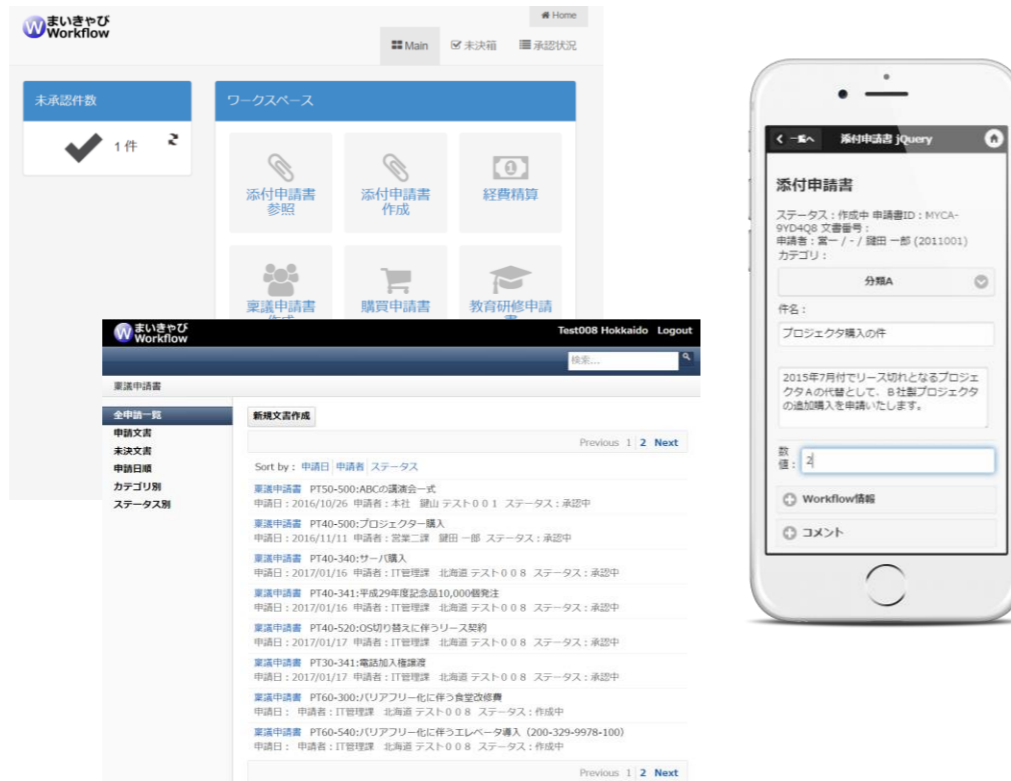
まいきゃび Workflow

Home

Main 未決箱 承認状況

未承認件数

1 件

ワークスペース

添付申請書参照

添付申請書作成

経費精算

稟議申請書

購買申請書

教育研修申請

まいきゃび Workflow

Test008 Hokkaido Logout

検索...

稟議申請書

全申請一覧
申請文書
未決文書
申請日順
カテゴリ別
ステータス別

新規文書作成

Previous 1 2 Next

Sort by : 申請日 申請者 ステータス

稟議申請書 PT50-500:ABCの議演会一式
申請日：2016/10/26 申請者：本社 鍵山 テスト００１ ステータス：承認中

稟議申請書 PT40-500:プロジェクター購入
申請日：2016/11/11 申請者：営業二課 鍵田 一郎 ステータス：承認中

稟議申請書 PT40-340:サーバ購入
申請日：2017/01/16 申請者：IT管理課 北海道 テスト００８ ステータス：承認中

稟議申請書 PT40-341:平成29年度記念品10,000個発注
申請日：2017/01/16 申請者：IT管理課 北海道 テスト００８ ステータス：承認中

稟議申請書 PT40-520:OS切り替えに伴うリース契約
申請日：2017/01/17 申請者：IT管理課 北海道 テスト００８ ステータス：承認中

稟議申請書 PT30-341:電話加入権譲渡
申請日：2017/01/17 申請者：IT管理課 北海道 テスト００８ ステータス：承認中

稟議申請書 PT60-300:バリアフリー化に伴う食堂改修費
申請日： 申請者：IT管理課 北海道 テスト００８ ステータス：作成中

稟議申請書 PT60-540:バリアフリー化に伴うエレベータ導入（200-329-9978-100）
申請日： 申請者：IT管理課 北海道 テスト００８ ステータス：作成中

Previous 1 2 Next

一覧へ 添付申請書 jQuery

添付申請書

ステータス：作成中 申請書ID：MYCA-9YD4Q8 文書番号：
申請者：営一 / - / 鍵田 一郎 (2011001)
カテゴリ：

分類A

件名：

プロジェクタ購入の件

2015年7月付でリース切れとなるプロジェクタAの代替として、B社製プロジェクタの追加購入を申請いたします。

数値：2

Workflow情報

コメント